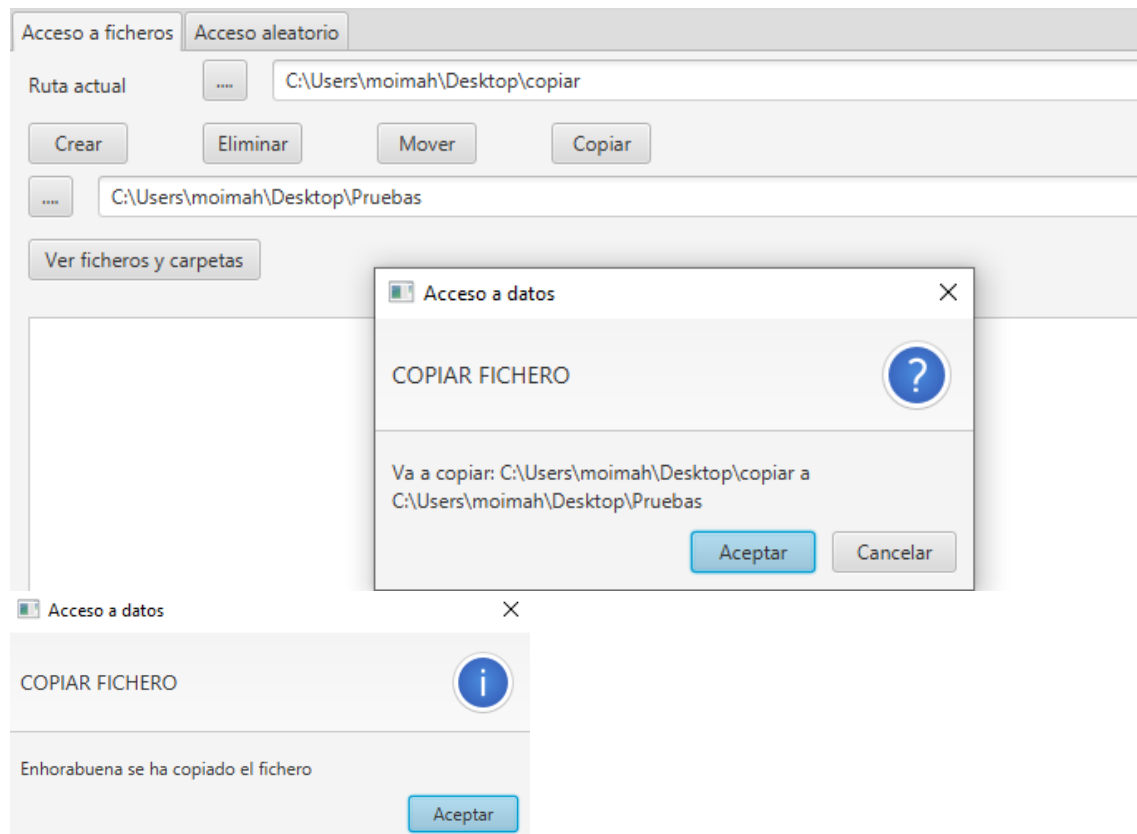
Acceso a ficheros | Acceso aleatorio

Ruta actual .... C:\Users\moimah\Desktop\copiar

Crear Eliminar Mover Copiar

.... C:\Users\moimah\Desktop\Pruebas

Ver ficheros y carpetas

Acceso a datos ×

COPIAR FICHERO ?

Va a copiar: C:\Users\moimah\Desktop\copiar a C:\Users\moimah\Desktop\Pruebas

Aceptar Cancelar

Acceso a datos ×

COPIAR FICHERO i

Enhorabuena se ha copiado el fichero

Aceptar